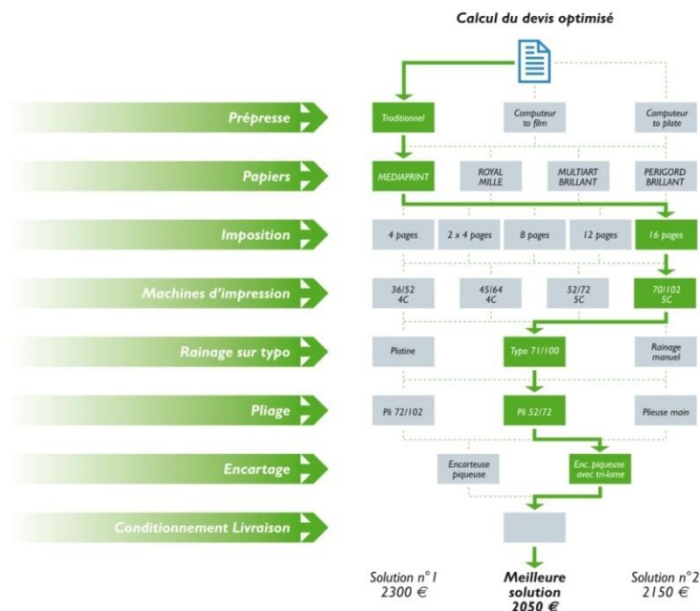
Calcul du devis optimisé

Prépresse

Traditionnel

Computeur to film

Computeur to plate

Papiers

MEDIAPRINT

ROYAL MILLE

MULTIART BRILLANT

PERIGORD BRILLANT

Imposition

4 pages

2 x 4 pages

8 pages

12 pages

16 pages

Machines d'impression

36/52 4C

45/64 4C

52/72 5C

70/102 5C

Rainage sur typo

Platine

Typo 71/100

Rainage manuel

Pliage

Pli 72/102

Pli 52/72

Plieuse main

Encartage

Encarteuse piqueuse

Enc. piqueuse avec tri-lame

Conditionnement Livraison

Solution n° 1 2300 €

Meilleure solution 2050 €

Solution n° 2 2150 €